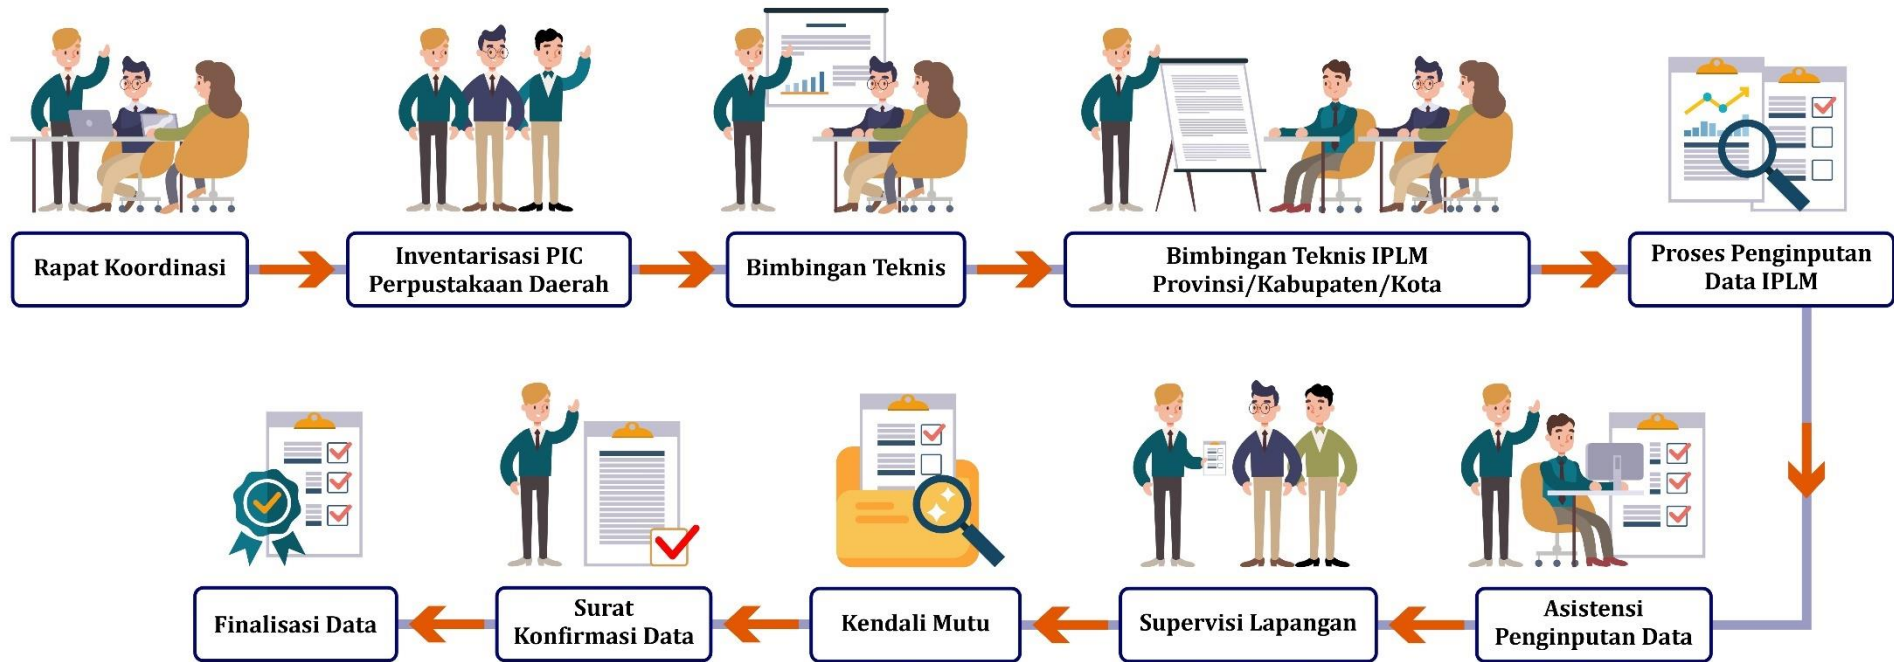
Rapat Koordinasi

Inventarisasi PIC Perpustakaan Daerah

Bimbingan Teknis

Bimbingan Teknis IPLM Provinsi/Kabupaten/Kota

Proses Penginputan Data IPLM

Asistensi Penginputan Data

Supervisi Lapangan

Kendali Mutu

Surat Konfirmasi Data

Finalisasi Data